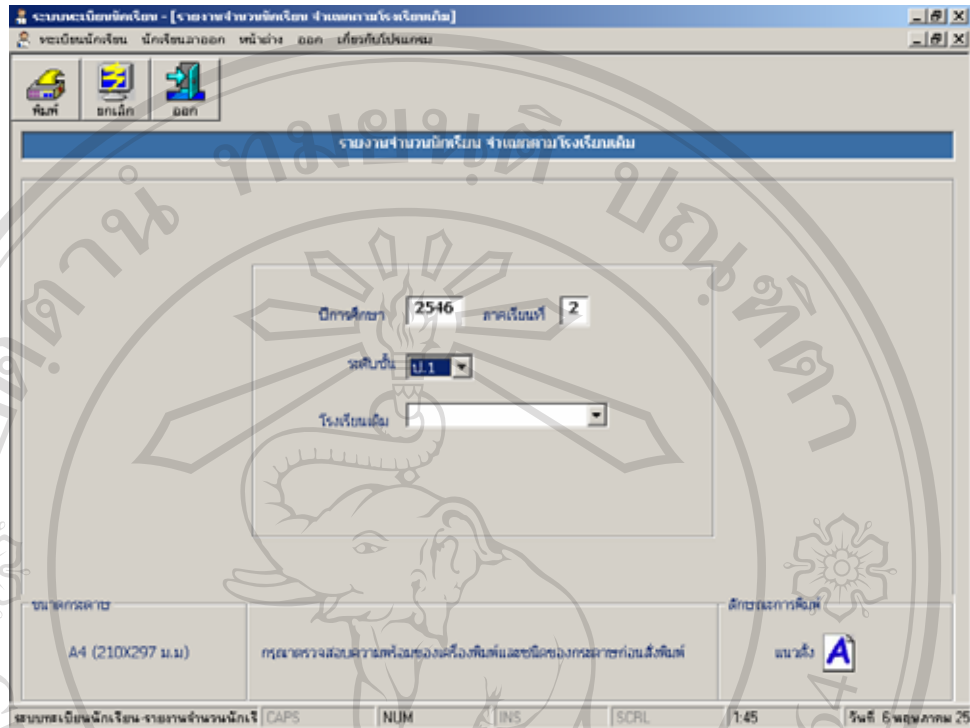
ระบบทะเบียนนักเรียน - [รายงานจำนวนนักเรียน จำแนกตามโรงเรียนเดิม]

ทะเบียนนักเรียน นักเรียนลาออก หน้าต่าง ออก เกี่ยวกับโปรแกรม

พิมพ์ ยกเลิก ออก

รายงานจำนวนนักเรียน จำแนกตามโรงเรียนเดิม

ปีการศึกษา 2546 ภาคเรียนที่ 2

ระดับชั้น ป.1

โรงเรียนเดิม

ขนาดกระดาษ

A4 (210X297 ม.ม)

กรุณาตรวจสอบความพร้อมของเครื่องพิมพ์และชนิดของกระดาษก่อนสั่งพิมพ์

ลักษณะการพิมพ์

แนวตั้ง A

ระบบทะเบียนนักเรียน-รายงานจำนวนนักเรี CAPS NUM INS SCRL 1:45 วันที่ 6 พฤษภาคม 25